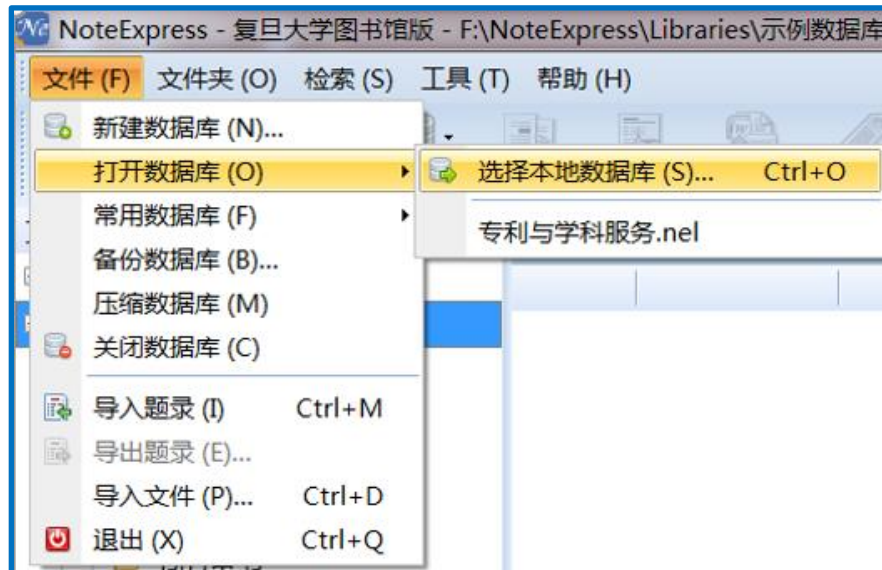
NoteExpress - 复旦大学图书馆版 - F:\NoteExpress\Libraries\示例数据库

文件 (F) 文件夹 (O) 检索 (S) 工具 (T) 帮助 (H)

新建数据库 (N)...
打开数据库 (O)
常用数据库 (F)
备份数据库 (B)...
压缩数据库 (M)
关闭数据库 (C)
导入题录 (I) Ctrl+M
导出题录 (E)...
导入文件 (P)... Ctrl+D
退出 (X) Ctrl+Q

选择本地数据库 (S)... Ctrl+O
专利与学科服务.nel